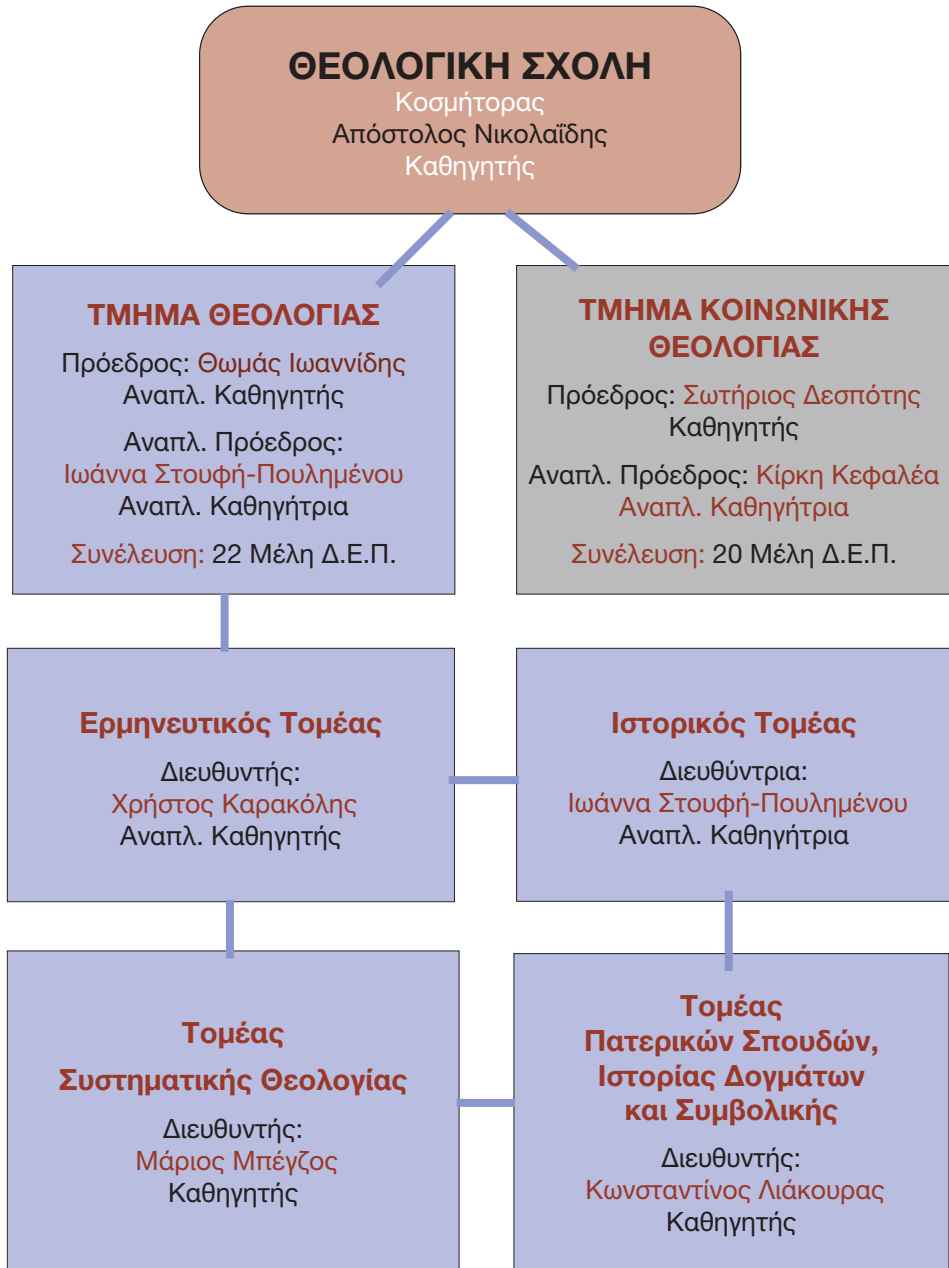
ΘΕΟΛΟΓΙΚΗ ΣΧΟΛΗ
Κοσμήτορας
Απόστολος Νικολαΐδης
Καθηγητής

ΤΜΗΜΑ ΘΕΟΛΟΓΙΑΣ
Πρόεδρος: Θωμάς Ιωαννίδης
Αναπλ. Καθηγητής
Αναπλ. Πρόεδρος:
Ιωάννα Στουφή-Πουλημένου
Αναπλ. Καθηγήτρια
Συνέλευση: 22 Μέλη Δ.Ε.Π.

ΤΜΗΜΑ ΚΟΙΝΩΝΙΚΗΣ ΘΕΟΛΟΓΙΑΣ
Πρόεδρος: Σωτήριος Δεσπότης
Καθηγητής
Αναπλ. Πρόεδρος: Κίρκη Κεφαλέα
Αναπλ. Καθηγήτρια
Συνέλευση: 20 Μέλη Δ.Ε.Π.

Ερμηνευτικός Τομέας
Διευθυντής:
Χρήστος Καρακόλης
Αναπλ. Καθηγητής

Ιστορικός Τομέας
Διευθύντρια:
Ιωάννα Στουφή-Πουλημένου
Αναπλ. Καθηγήτρια

Τομέας
Συστηματικής Θεολογίας
Διευθυντής:
Μάριος Μπέγζος
Καθηγητής

Τομέας
Πατερικών Σπουδών,
Ιστορίας Δογμάτων
και Συμβολικής
Διευθυντής:
Κωνσταντίνος Λιάκουρας
Καθηγητής